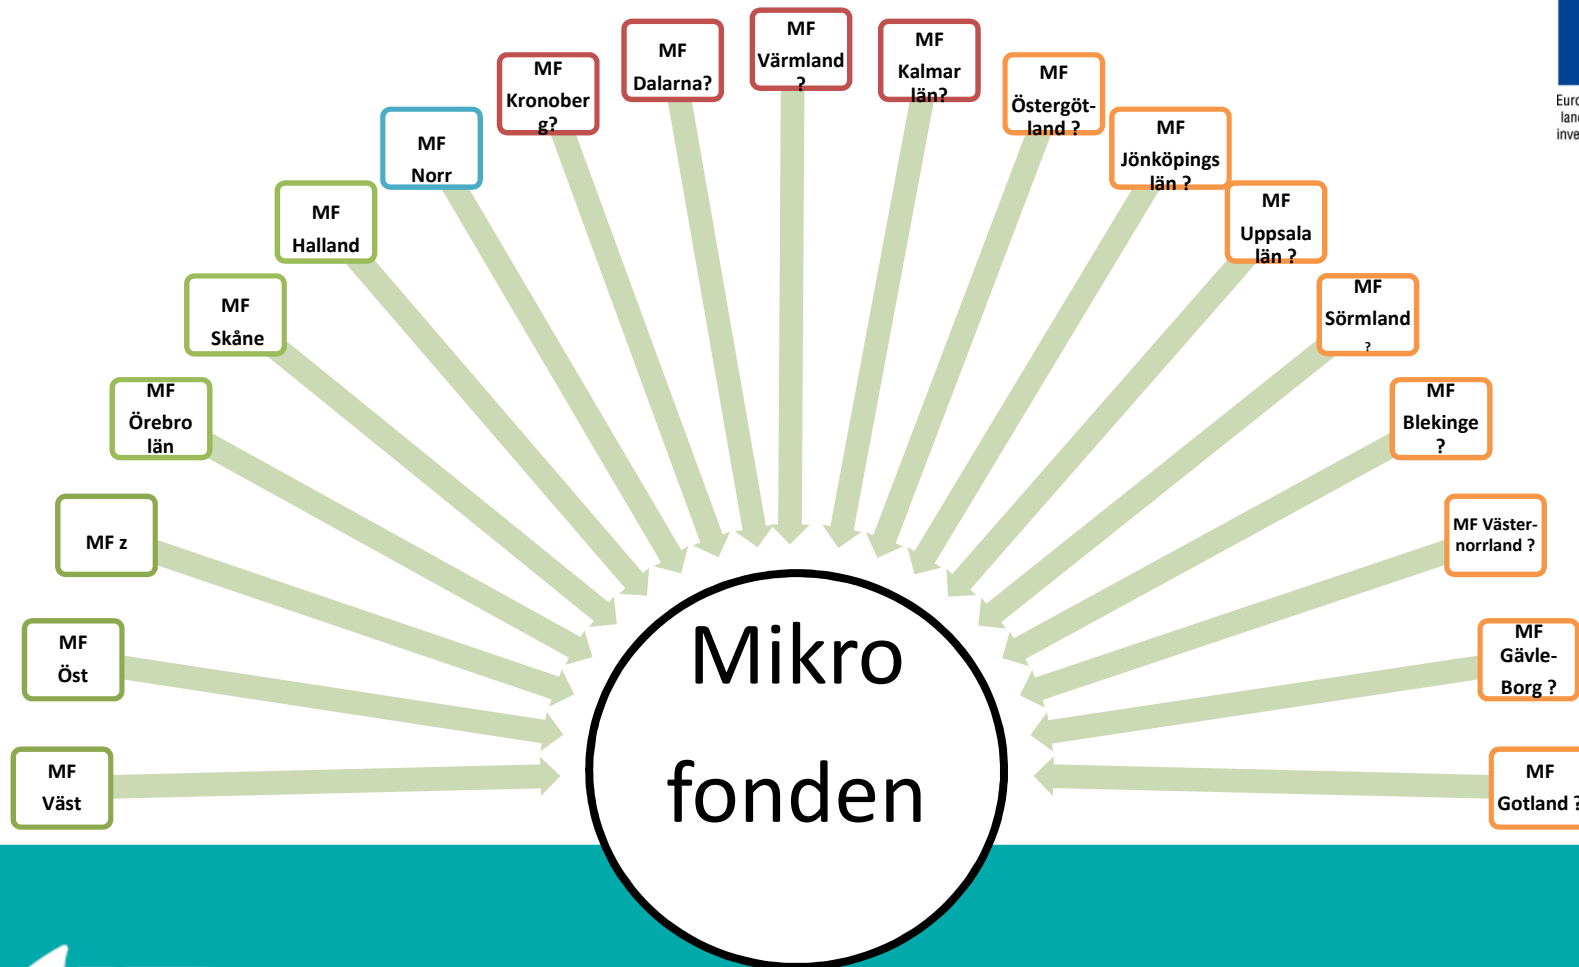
MF Väst

MF Öst

MF z

MF Örebro län

MF Skåne

MF Halland

MF Norr

MF Kronoberg?

MF Dalarna?

MF Värmland ?

MF Kalmar län?

MF Östergötland ?

MF Jönköpings län ?

MF Uppsala län ?

MF Sörmland ?

MF Blekinge ?

MF Västernorrland ?

MF Gävle-Borg ?

MF Gotland ?

Mikro fonden

Euro
lan
inve